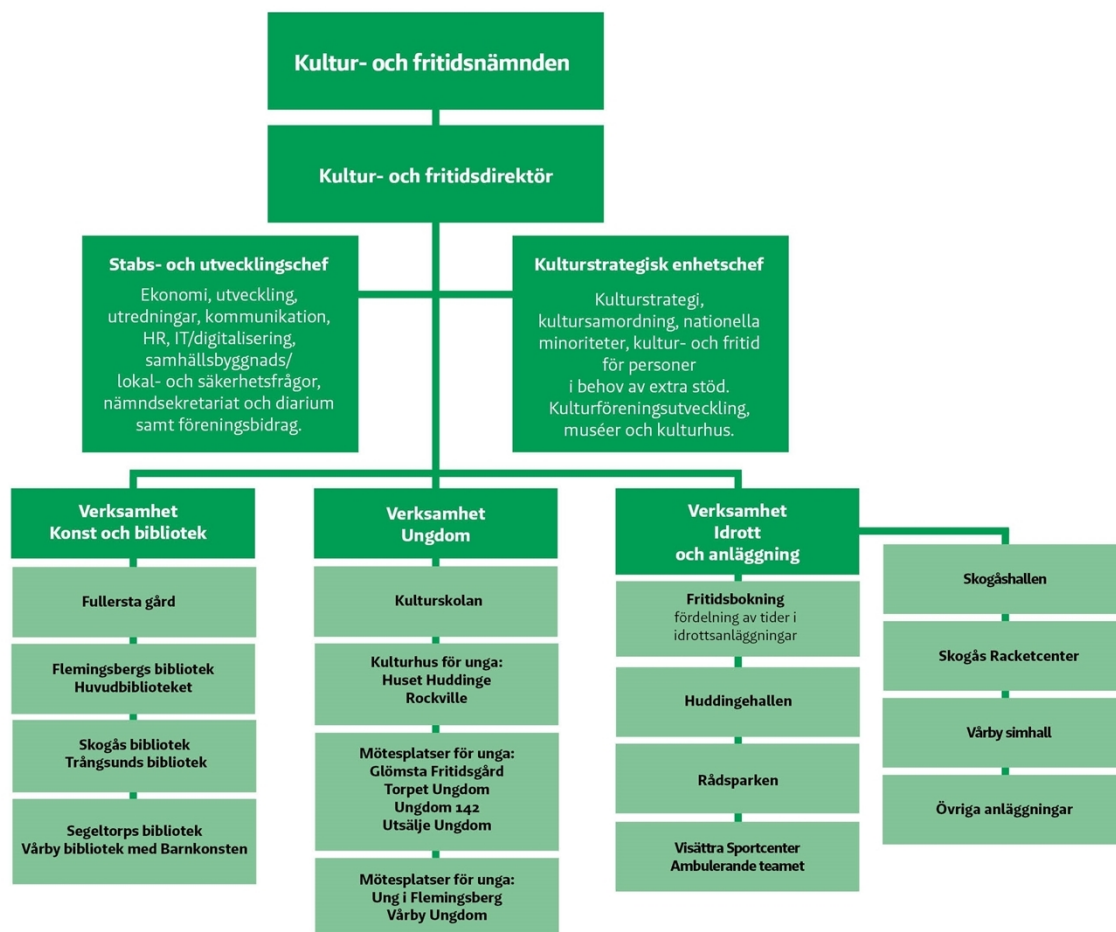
Kultur- och fritidsnämnden

Kultur- och fritidsdirektör

Stabs- och utvecklingschef
Ekonomi, utveckling, utredningar, kommunikation, HR, IT/digitalisering, samhällsbyggnads/ lokal- och säkerhetsfrågor, nämndsekretariat och diarium samt föreningsbidrag.

Kulturstrategisk enhetschef
Kulturstrategi, kultursamordning, nationella minoriteter, kultur- och fritid för personer i behov av extra stöd. Kulturföreningsutveckling, muséer och kulturhus.

Verksamhet Konst och bibliotek

Fullersta gård

Flemingsbergs bibliotek Huvudbiblioteket

Skogås bibliotek Trångsunds bibliotek

Segeltorps bibliotek Vårby bibliotek med Barnkonsten

Verksamhet Ungdom

Kulturskolan

Kulturhus för unga: Huset Huddinge Rockville

Mötesplatser för unga: Glömsta Fritidsgård Torpet Ungdom Ungdom 142 Utsälje Ungdom

Mötesplatser för unga: Ung i Flemingsberg Vårby Ungdom

Verksamhet Idrott och anläggning

Fritidsbokning fördelning av tider i idrottsanläggningar

Huddingehallen

Rådsparken

Visättra Sportcenter Ambulerande teamet

Skogåshallen

Skogås Racketcenter

Vårby simhall

Övriga anläggningar